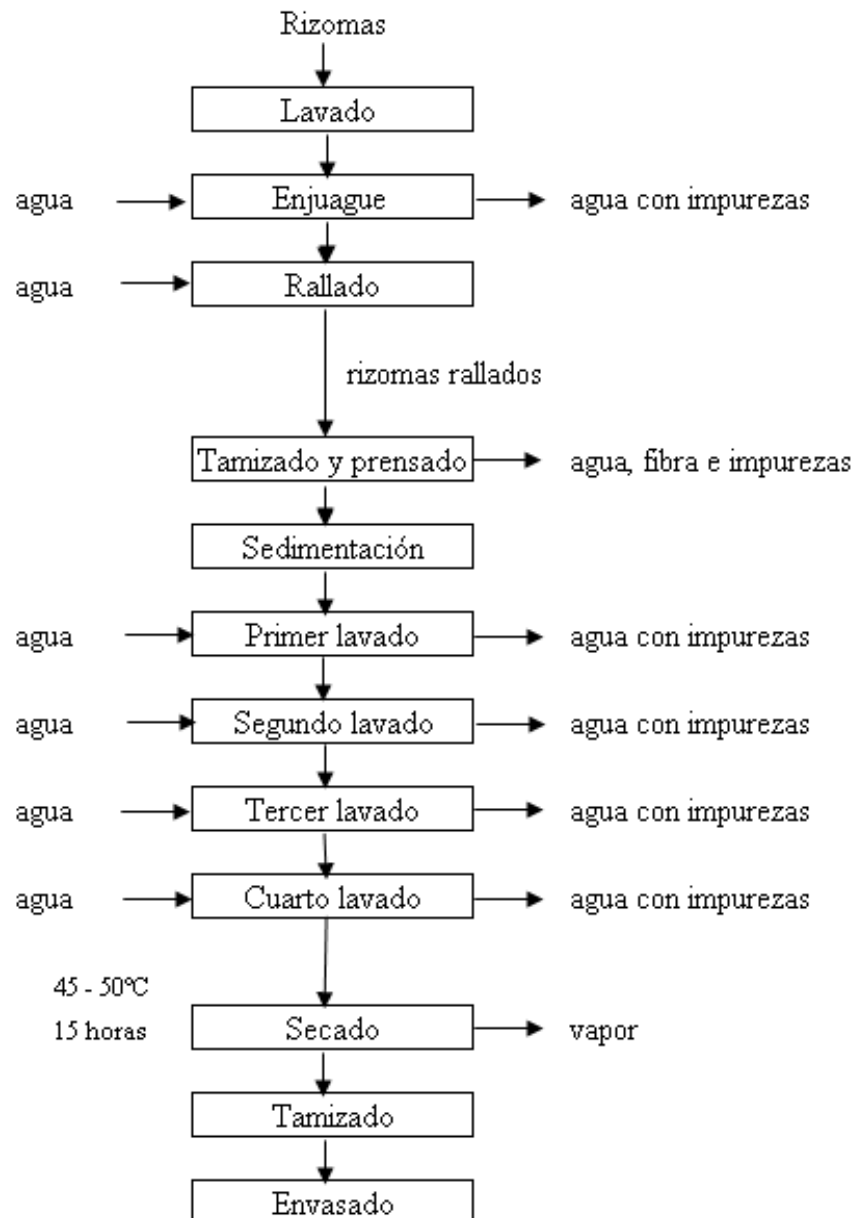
Rizomas

Lavado

agua

Enjuague

agua con impurezas

agua

Rallado

rizomas rallados

Tamizado y prensado

agua, fibra e impurezas

Sedimentación

agua

Primer lavado

agua con impurezas

agua

Segundo lavado

agua con impurezas

agua

Tercer lavado

agua con impurezas

agua

Cuarto lavado

agua con impurezas

45 - 50ºC

15 horas

Secado

vapor

Tamizado

Envasado